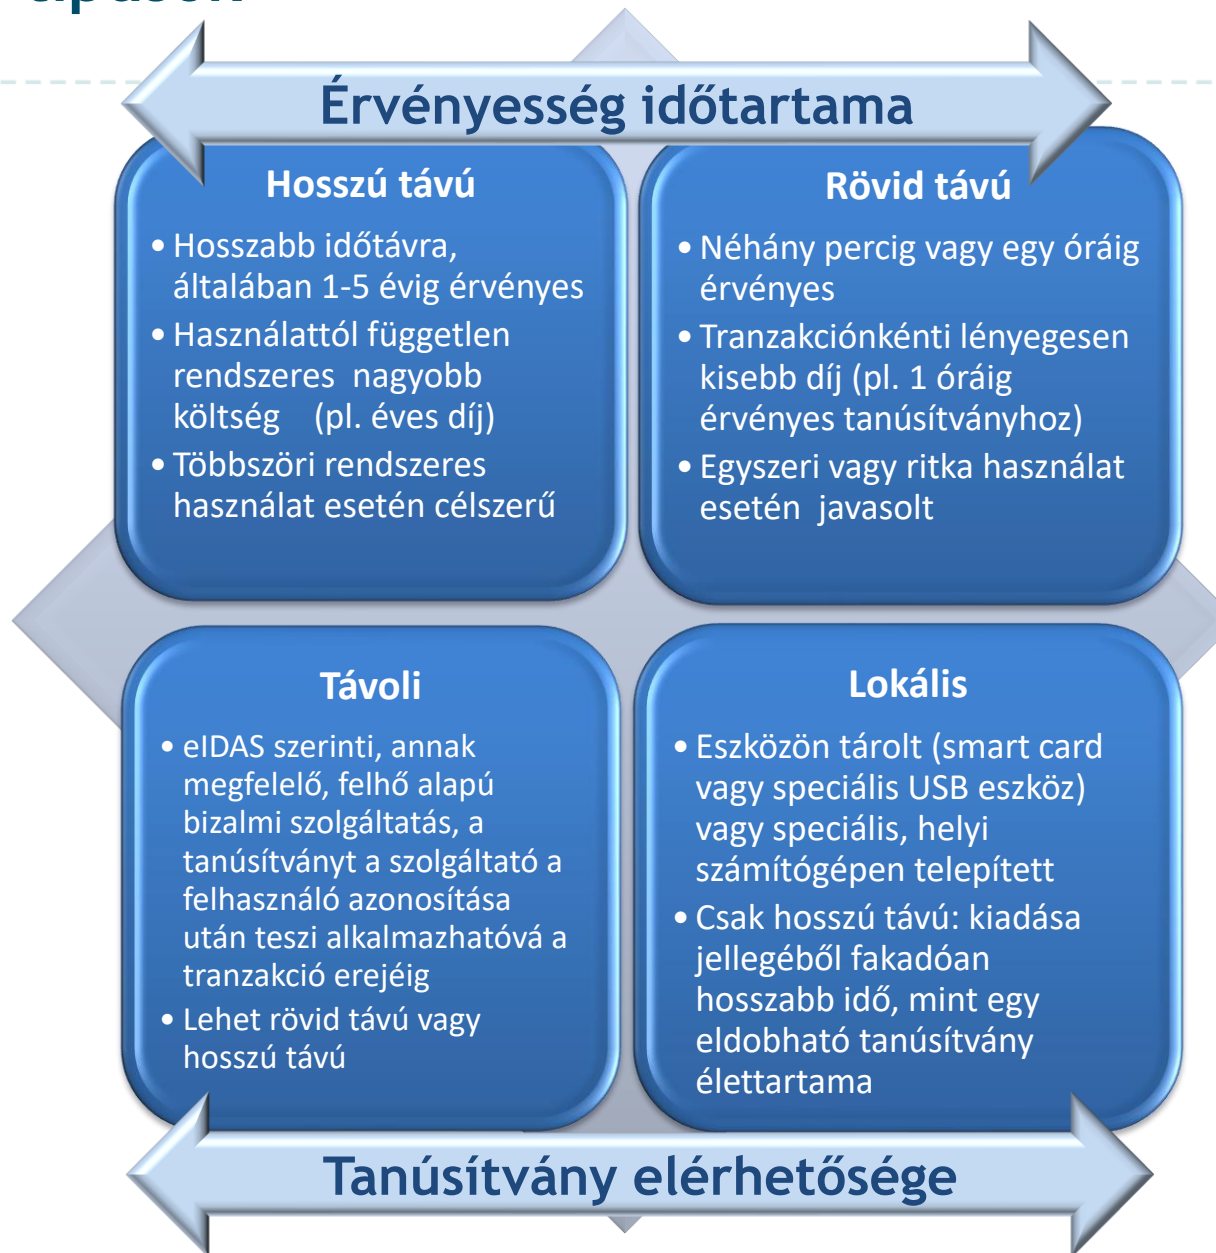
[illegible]

Érvényesség időtartama

Hosszú távú

• Hosszabb időtávra, általában 1-5 évig érvényes
• Használattól független rendszeres nagyobb költség (pl. éves díj)
• Többszöri rendszeres használat esetén célszerű

Rövid távú

• Néhány percig vagy egy óráig érvényes
• Tranzakciónkénti lényegesen kisebb díj (pl. 1 óráig érvényes tanúsítványhoz)
• Egyszeri vagy ritka használat esetén javasolt

Távoli

• eIDAS szerinti, annak megfelelő, felhő alapú bizalmi szolgáltatás, a tanúsítványt a szolgáltató a felhasználó azonosítása után teszi alkalmazhatóvá a tranzakció erejéig
• Lehet rövid távú vagy hosszú távú

Lokális

• Eszközön tárolt (smart card vagy speciális USB eszköz) vagy speciális, helyi számítógépen telepített
• Csak hosszú távú: kiadása jellegéből fakadóan hosszabb idő, mint egy eldobható tanúsítvány élettartama

Tanúsítvány elérhetősége